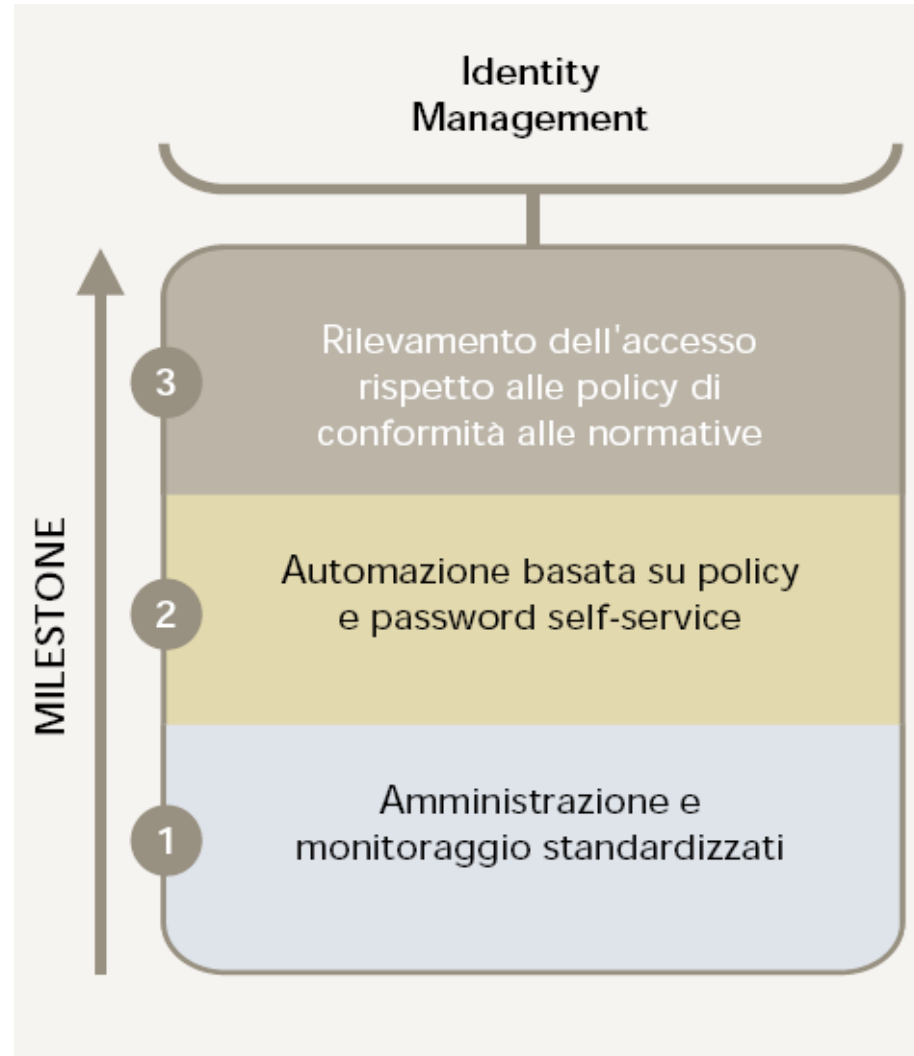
Identity Management

MILESTONE

3 Rilevamento dell'accesso rispetto alle policy di conformità alle normative

2 Automazione basata su policy e password self-service

1 Amministrazione e monitoraggio standardizzati